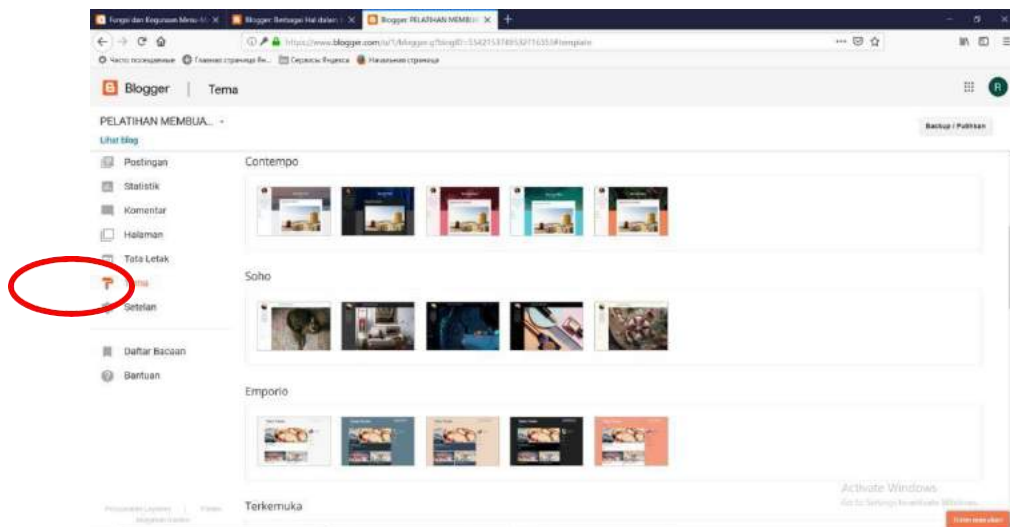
Fungsi dan Kegunaan Menu-M... ×
Blogger: Bertanya Hal dalam ×
Blogger: PELATIHAN MEMBU... ×
+

https://www.blogger.com/u/1/blogger.g?blogID=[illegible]#template

Часто посещаемые
Главная страница Ян...
Сервисы Яндекса
Начальная страница

Blogger | Tema

PELATIHAN MEMBUA... ▾
Lihat blog

Backup / Pulihkan

Postingan
Statistik
Komentar
Halaman
Tata Letak
Tema
Setelan
Daftar Bacaan
Bantuan

Contempo

Soho

Emporio

Terkemuka

Activate Windows
Go to Settings to activate Windows.